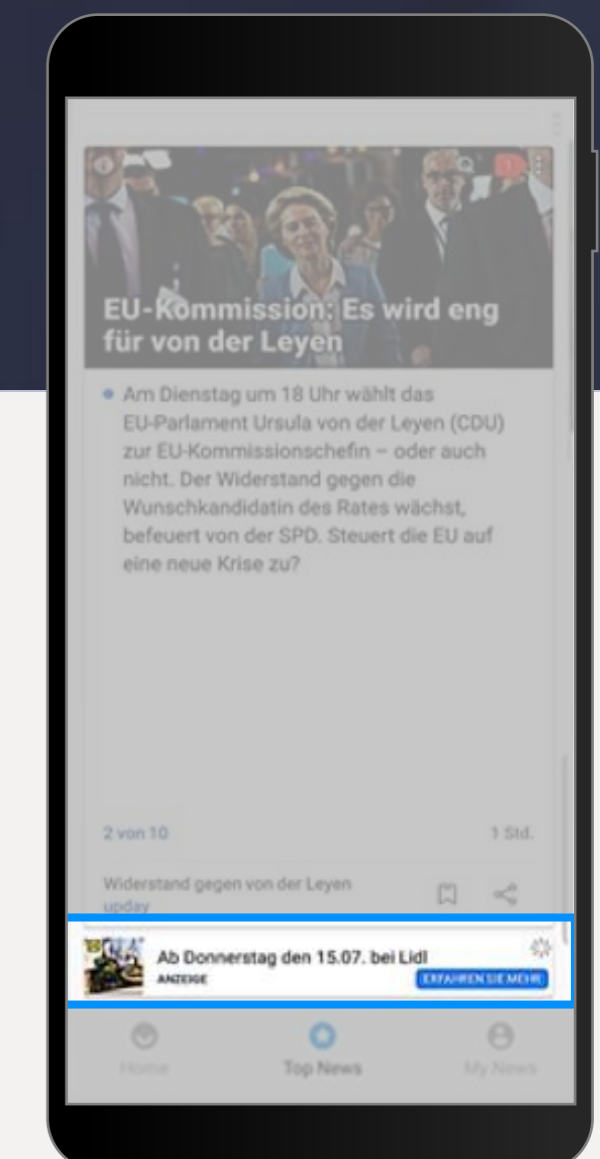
EU-Kommission: Es wird eng für von der Leyen

Am Dienstag um 18 Uhr wählt das EU-Parlament Ursula von der Leyen (CDU) zur EU-Kommissionschefin – oder auch nicht. Der Widerstand gegen die Wunschkandidatin des Rates wächst, befeuert von der SPD. Steuert die EU auf eine neue Krise zu?

2 von 10

1 Std.

Widerstand gegen von der Leyen
upday

Ab Donnerstag den 15.07. bei Lidl
ANZEIGE
ERFAHREN SIE MEHR

Home
Top News
My News